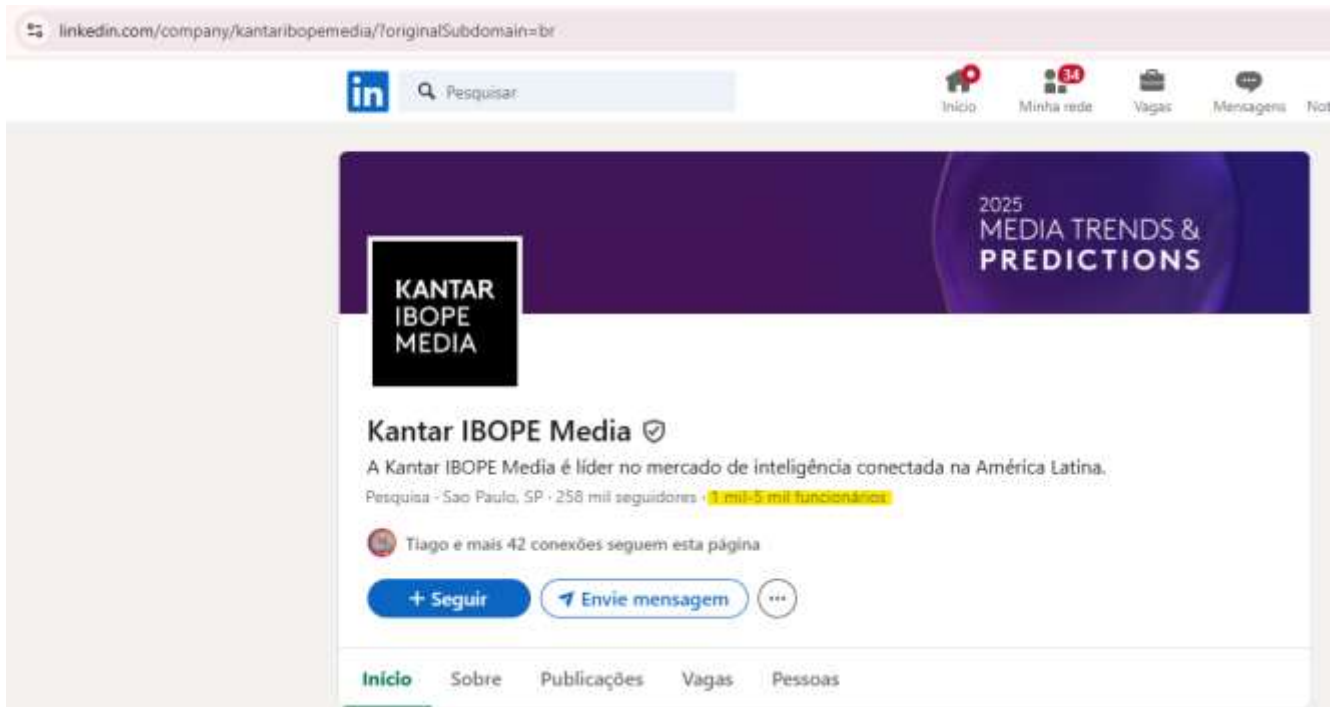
linkedin.com/company/kantaribopemedia/?originalSubdomain=br

in Pesquisar

Início 34 Minha rede Vagas Mensagens Not

2025
MEDIA TRENDS &
PREDICTIONS

KANTAR
IBOPE
MEDIA

Kantar IBOPE Media

A Kantar IBOPE Media é líder no mercado de inteligência conectada na América Latina.

Pesquisa · Sao Paulo, SP · 258 mil seguidores · 1 mil-5 mil funcionários

Tiago e mais 42 conexões seguem esta página

+ Seguir Envie mensagem ···

Início Sobre Publicações Vagas Pessoas